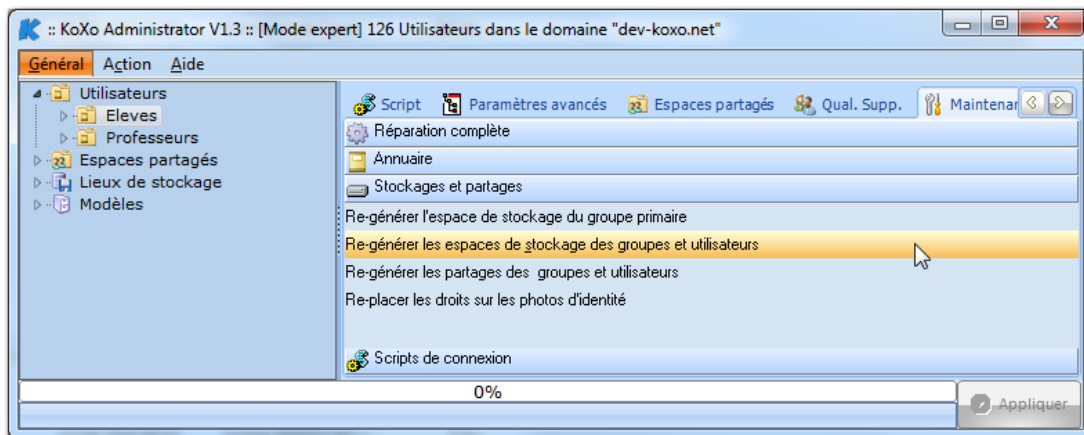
:: KoXo Administrator V1.3 :: [Mode expert] 126 Utilisateurs dans le domaine "dev-koxo.net"

Général Action Aide

Utilisateurs
Eleves
Professeurs
Espaces partagés
Lieux de stockage
Modèles

Script | Paramètres avancés | Espaces partagés | Qual. Supp. | Maintenar

Réparation complète
Annuaire
Stockages et partages
Re-générer l'espace de stockage du groupe primaire
Re-générer les espaces de stockage des groupes et utilisateurs
Re-générer les partages des groupes et utilisateurs
Re-placer les droits sur les photos d'identité
Scripts de connexion

0%

Appliquer